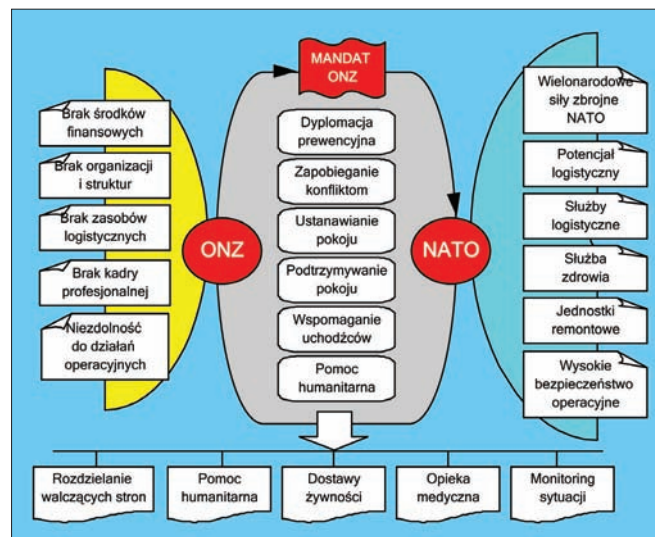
MANDAT ONZ

Brak środków finansowych

Brak organizacji i struktur

Brak zasobów logistycznych

Brak kadry profesjonalnej

Niezdolność do działań operacyjnych

ONZ

Dyplomacja prewencyjna

Zapobieganie konfliktom

Ustanawianie pokoju

Podtrzymywanie pokoju

Wspomaganie uchodźców

Pomoc humanitarna

NATO

Wielonarodowe siły zbrojne NATO

Potencjał logistyczny

Służby logistyczne

Służba zdrowia

Jednostki remontowe

Wysokie bezpieczeństwo operacyjne

Rozdzielanie walczących stron

Pomoc humanitarna

Dostawy żywności

Opieka medyczna

Monitoring sytuacji